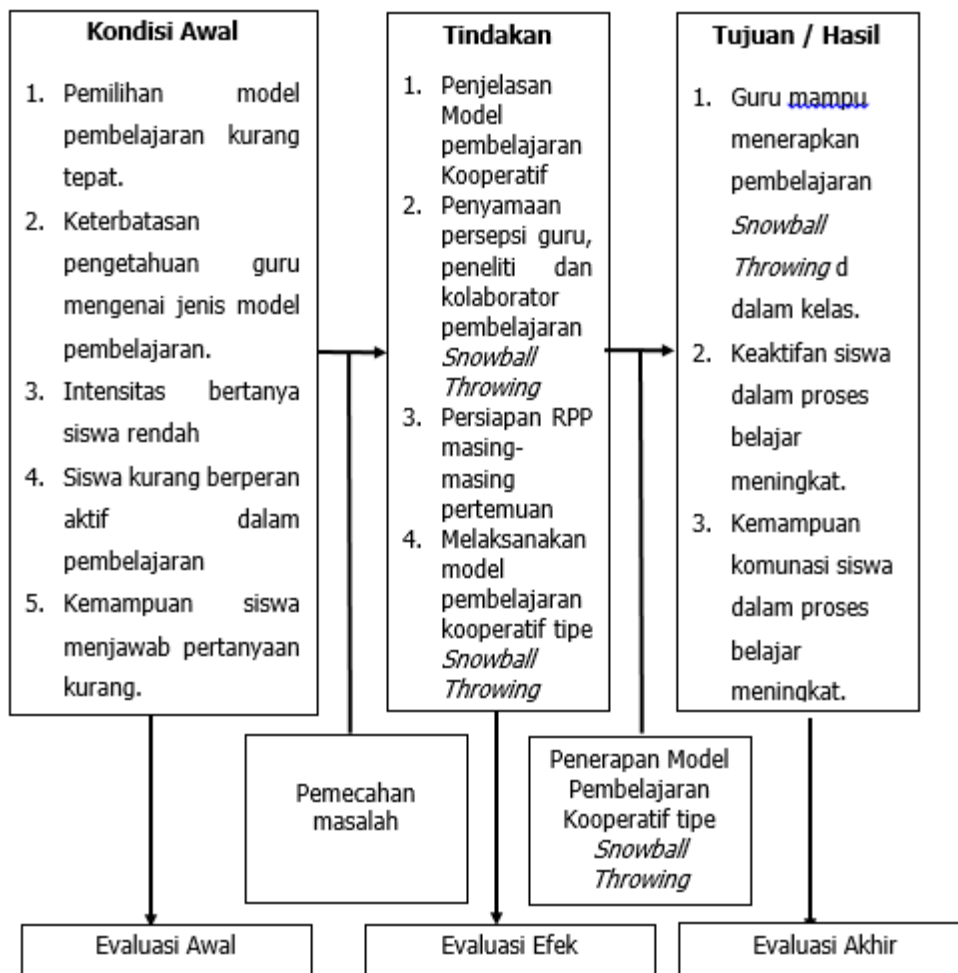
Kondisi Awal

1. Pemilihan model pembelajaran kurang tepat.
2. Keterbatasan pengetahuan guru mengenai jenis model pembelajaran.
3. Intensitas bertanya siswa rendah
4. Siswa kurang berperan aktif dalam pembelajaran
5. Kemampuan siswa menjawab pertanyaan kurang.

Tindakan

1. Penjelasan Model pembelajaran Kooperatif
2. Penyamaan persepsi guru, peneliti dan kolaborator pembelajaran *Snowball Throwing*
3. Persiapan RPP masing-masing pertemuan
4. Melaksanakan model pembelajaran kooperatif tipe *Snowball Throwing*

Tujuan / Hasil

1. Guru mampu menerapkan pembelajaran *Snowball Throwing* d dalam kelas.
2. Keaktifan siswa dalam proses belajar meningkat.
3. Kemampuan komunasi siswa dalam proses belajar meningkat.

Pemecahan masalah

Penerapan Model Pembelajaran Kooperatif tipe *Snowball Throwing*

Evaluasi Awal

Evaluasi Efek

Evaluasi Akhir